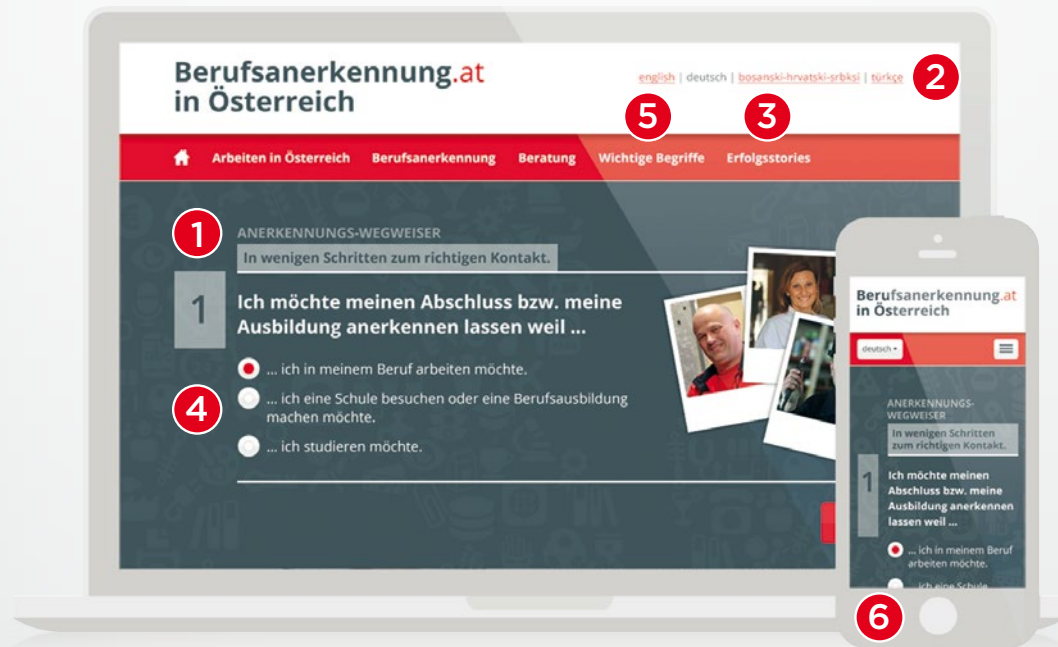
Berufsanerkennung.at
in Österreich

english | deutsch | bosanski-hrvatski-srbksi | türkçe

2

5

3

Arbeiten in Österreich Berufsanerkennung Beratung Wichtige Begriffe Erfolgsstories

1

ANERKENNUNGS-WEGWEISER

In wenigen Schritten zum richtigen Kontakt.

1

Ich möchte meinen Abschluss bzw. meine Ausbildung anerkennen lassen weil ...

... ich in meinem Beruf arbeiten möchte.

4

... ich eine Schule besuchen oder eine Berufsausbildung machen möchte.

... ich studieren möchte.

Berufsanerkennung.at
in Österreich

deutsch

ANERKENNUNGS-WEGWEISER

In wenigen Schritten zum richtigen Kontakt.

1

Ich möchte meinen Abschluss bzw. meine Ausbildung anerkennen lassen weil ...

... ich in meinem Beruf arbeiten möchte.

... ich eine Schule

6